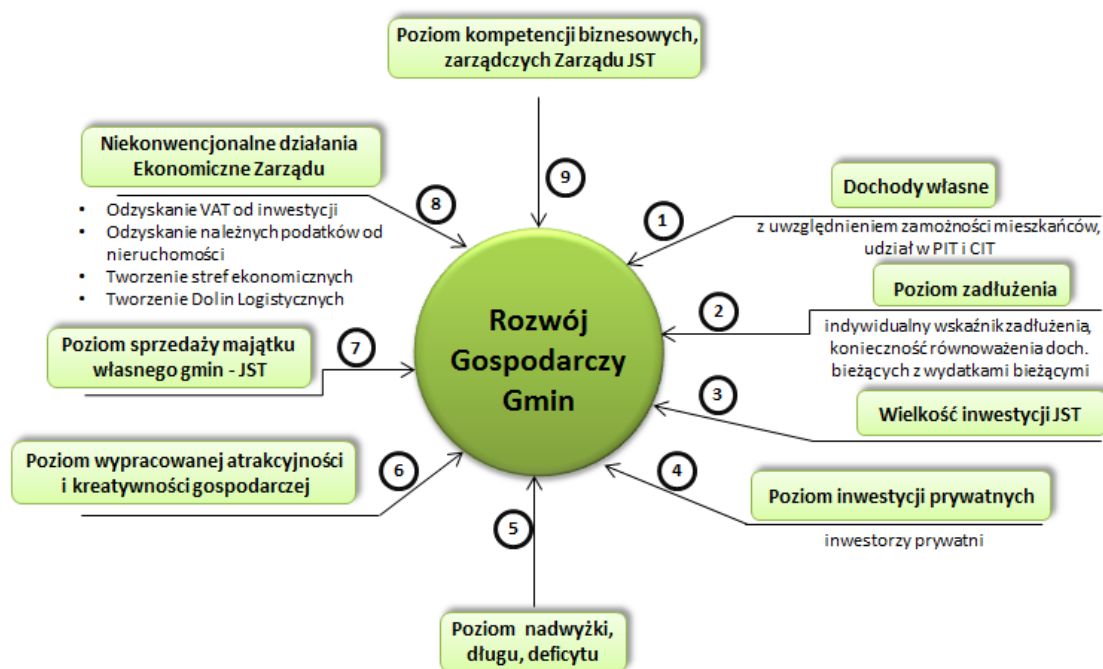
Poziom kompetencji biznesowych, zarządczych Zarządu JST

9

Niekonwencjonalne działania Ekonomiczne Zarządu

8

- Odzyskanie VAT od inwestycji
- Odzyskanie należnych podatków od nieruchomości
- Tworzenie stref ekonomicznych
- Tworzenie Dolin Logistycznych

Dochody własne

1

z uwzględnieniem zamożności mieszkańców, udział w PIT i CIT

Poziom zadłużenia

2

indywidualny wskaźnik zadłużenia, konieczność równoważenia doch. bieżących z wydatkami bieżącymi

Rozwój Gospodarczy Gmin

Poziom sprzedaży majątku własnego gmin - JST

7

3

Wielkość inwestycji JST

Poziom wypracowanej atrakcyjności i kreatywności gospodarczej

6

4

Poziom inwestycji prywatnych

inwestorzy prywatni

5

Poziom nadwyżki, długu, deficytu